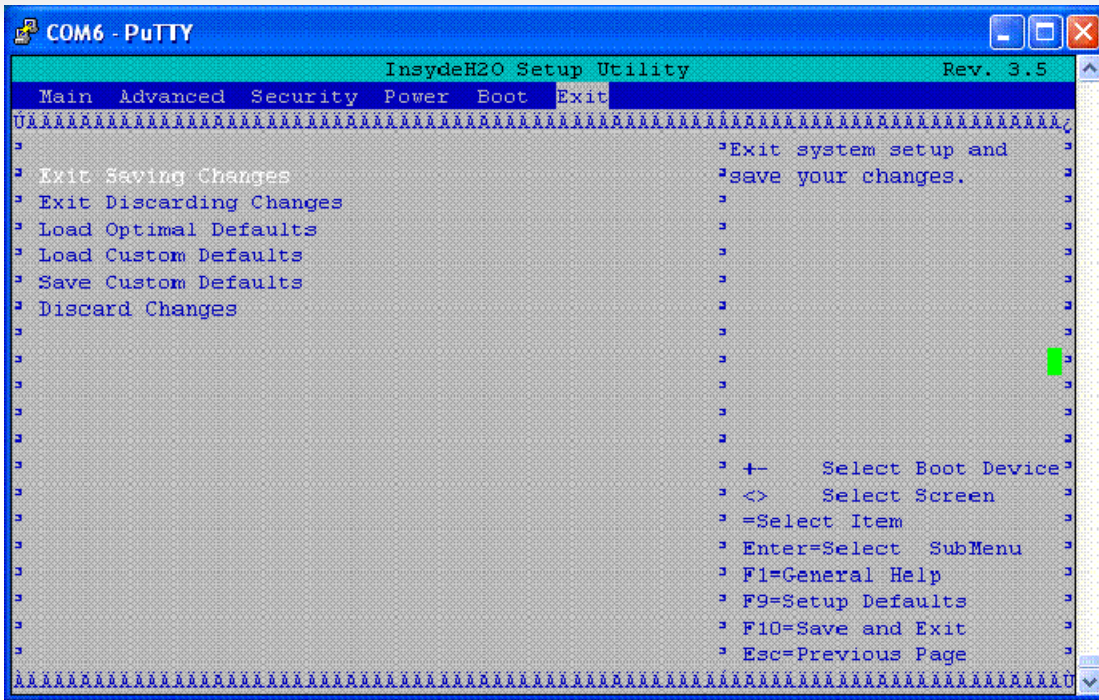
COM6 - PuTTY

InsydeH2O Setup Utility Rev. 3.5

Main Advanced Security Power Boot Exit

ÚÄÄÄÄÄÄÄÄÄÄÄÄÄÄÄÄÄÄÄÄÄÄÄÄÄÄÄÄÄÄÄÄÄÄÄÄÄÄÄÄÄÄÄÄÄÄÄÄÄÄÄÄÄÄÄÄÄÄÄÄÄÄÄÄÄÄÄÄÄÄÄÄÄÄÄÄÄÄÄ¿

Exit Saving Changes
Exit Discarding Changes
Load Optimal Defaults
Load Custom Defaults
Save Custom Defaults
Discard Changes

Exit system setup and save your changes.

+- Select Boot Device
<> Select Screen
=Select Item
Enter=Select SubMenu
F1=General Help
F9=Setup Defaults
F10=Save and Exit
Esc=Previous Page

ÀÄÄÄÄÄÄÄÄÄÄÄÄÄÄÄÄÄÄÄÄÄÄÄÄÄÄÄÄÄÄÄÄÄÄÄÄÄÄÄÄÄÄÄÄÄÄÄÄÄÄÄÄÄÄÄÄÄÄÄÄÄÄÄÄÄÄÄÄÄÄÄÄÄÄÄÄÄÄÙ